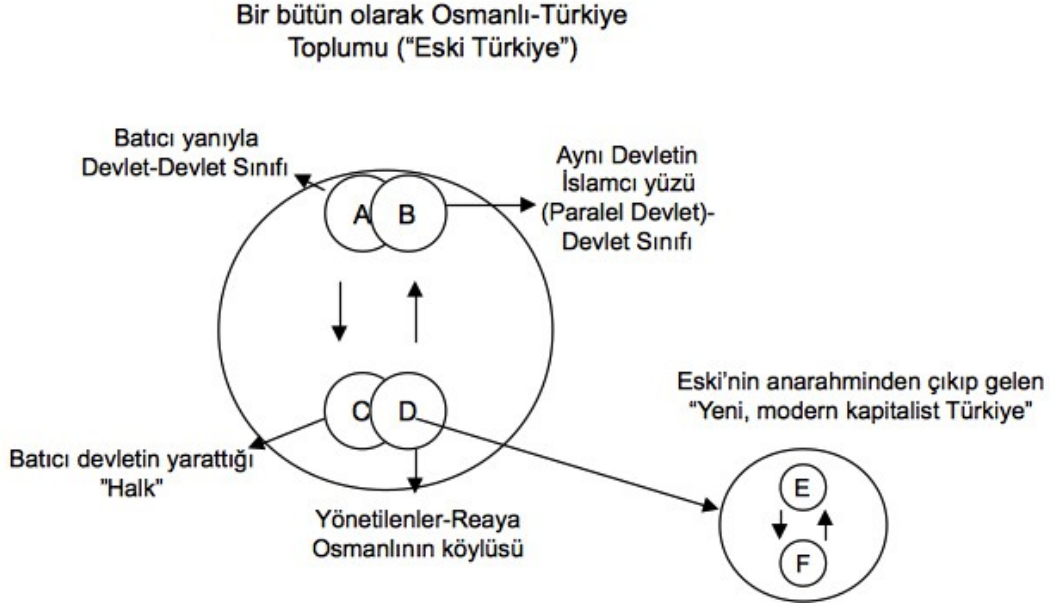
Bir bütün olarak Osmanlı-Türkiye Toplumu (“Eski Türkiye”)

Batıcı yanıyla Devlet-Devlet Sınıfı

A B

Aynı Devletin İslamcı yüzü (Paralel Devlet)- Devlet Sınıfı

C D

Batıcı devletin yarattığı "Halk"

Yönetilenler-Reaya Osmanlının köylüsü

Eski’nin anarahminden çıkıp gelen “Yeni, modern kapitalist Türkiye"

E

F